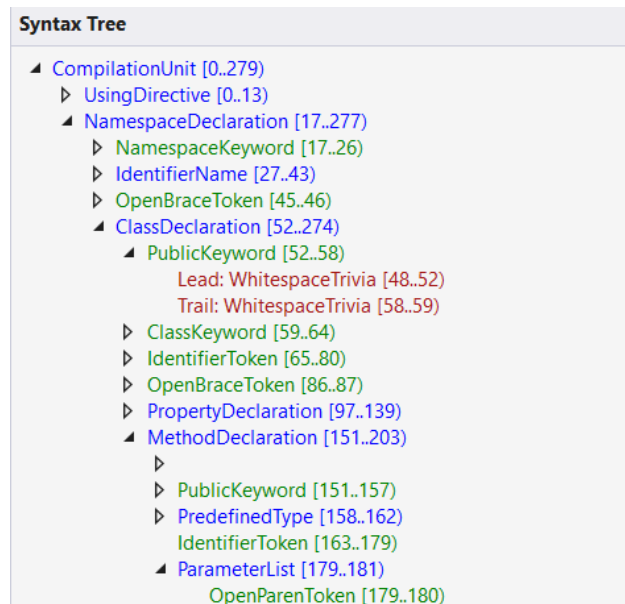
Syntax Tree

CompilationUnit [0..279)
UsingDirective [0..13)
NamespaceDeclaration [17..277)
NamespaceKeyword [17..26)
IdentifierName [27..43)
OpenBraceToken [45..46)
ClassDeclaration [52..274)
PublicKeyword [52..58)
Lead: WhitespaceTrivia [48..52)
Trail: WhitespaceTrivia [58..59)
ClassKeyword [59..64)
IdentifierToken [65..80)
OpenBraceToken [86..87)
PropertyDeclaration [97..139)
MethodDeclaration [151..203)
PublicKeyword [151..157)
PredefinedType [158..162)
IdentifierToken [163..179)
ParameterList [179..181)
OpenParenToken [179..180)